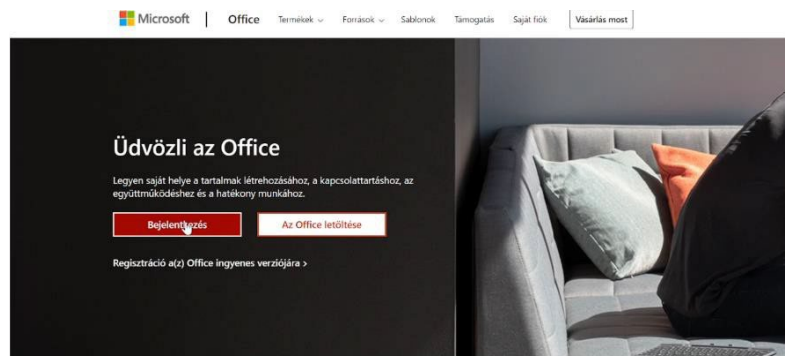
Microsoft | Office Termékek ⌄ Források ⌄ Sablonok Támogatás Saját fiók Vásárlás most

Üdvözli az Office

Legyen saját helye a tartalmak létrehozásához, a kapcsolattartáshoz, az együttműködéshez és a hatékony munkához.

Bejelentkezés

Az Office letöltése

Regisztráció a(z) Office ingyenes verziójára >